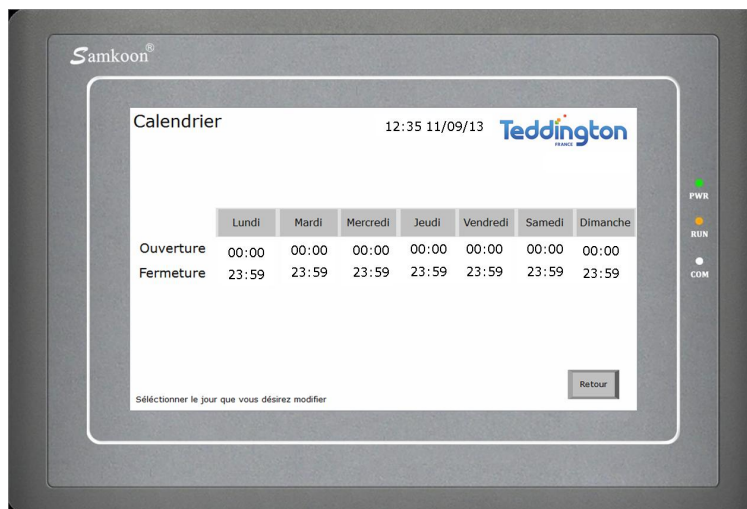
Samkoon®

Calendrier

12:35 11/09/13

Teddington
FRANCE

| | Lundi | Mardi | Mercredi | Jeudi | Vendredi | Samedi | Dimanche |
|---|---|---|---|---|---|---|---|
| Ouverture | 00:00 | 00:00 | 00:00 | 00:00 | 00:00 | 00:00 | 00:00 |
| Fermeture | 23:59 | 23:59 | 23:59 | 23:59 | 23:59 | 23:59 | 23:59 |

Retour

Séléctionner le jour que vous désirez modifier

PWR
RUN
COM